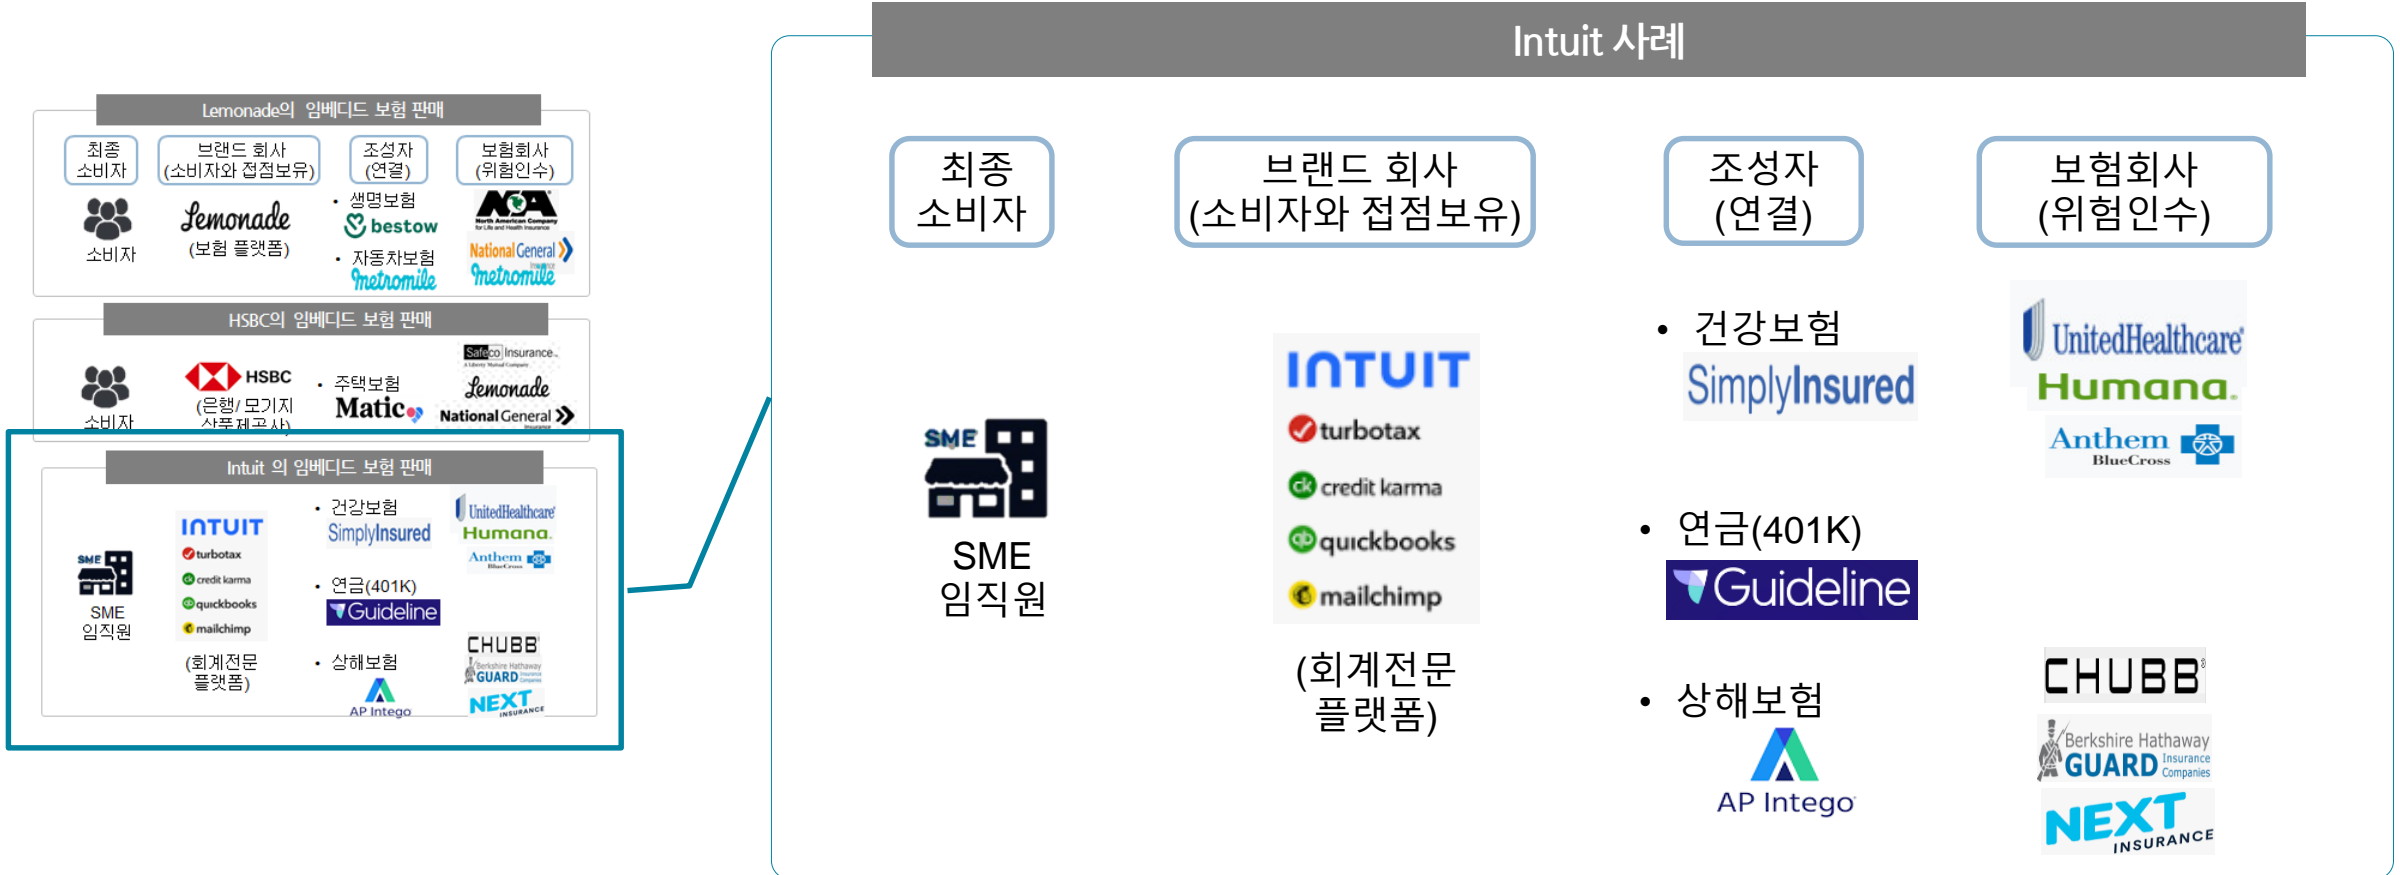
Lemonade의 임베디드 보험 판매

최종 소비자

브랜드 회사 (소비자와 접점보유)

조성자 (연결)

보험회사 (위험인수)

소비자

Lemonade (보험 플랫폼)

• 생명보험
bestow

• 자동차보험
Metromile

North American Company
National General
Metromile

HSBC의 임베디드 보험 판매

소비자

HSBC (은행/ 모기지 상품제공사)

• 주택보험
Matic

Safeco Insurance
Lemonade
National General

Intuit 의 임베디드 보험 판매

SME 임직원

INTUIT
turbotax
credit karma
quickbooks
mailchimp
(회계전문 플랫폼)

• 건강보험
SimplyInsured

• 연금(401K)
Guideline

• 상해보험
AP Intego

UnitedHealthcare
Humana
Anthem BlueCross

CHUBB
Berkshire Hathaway GUARD Insurance Companies
NEXT INSURANCE

Intuit 사례

최종 소비자

브랜드 회사 (소비자와 접점보유)

조성자 (연결)

보험회사 (위험인수)

SME
SME 임직원

INTUIT
turbotax
credit karma
quickbooks
mailchimp

(회계전문 플랫폼)

• 건강보험
SimplyInsured

• 연금(401K)
Guideline

• 상해보험
AP Intego

UnitedHealthcare
Humana
Anthem BlueCross

CHUBB
Berkshire Hathaway GUARD Insurance Companies
NEXT INSURANCE